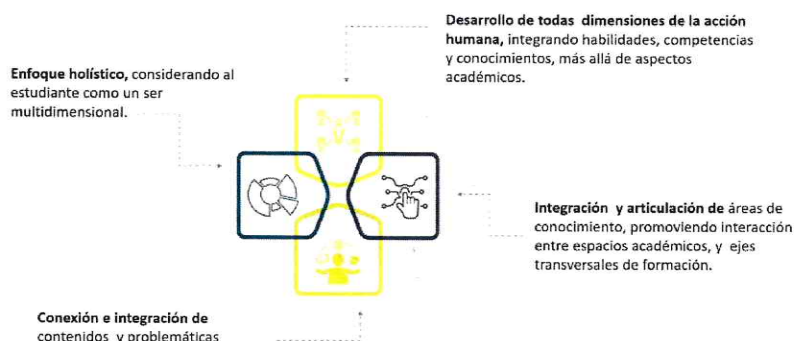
Desarrollo de todas dimensiones de la acción humana, integrando habilidades, competencias y conocimientos, más allá de aspectos académicos.

Enfoque holístico, considerando al estudiante como un ser multidimensional.

Integración y articulación de áreas de conocimiento, promoviendo interacción entre espacios académicos, y ejes transversales de formación.

Conexión e integración de contenidos y problemáticas